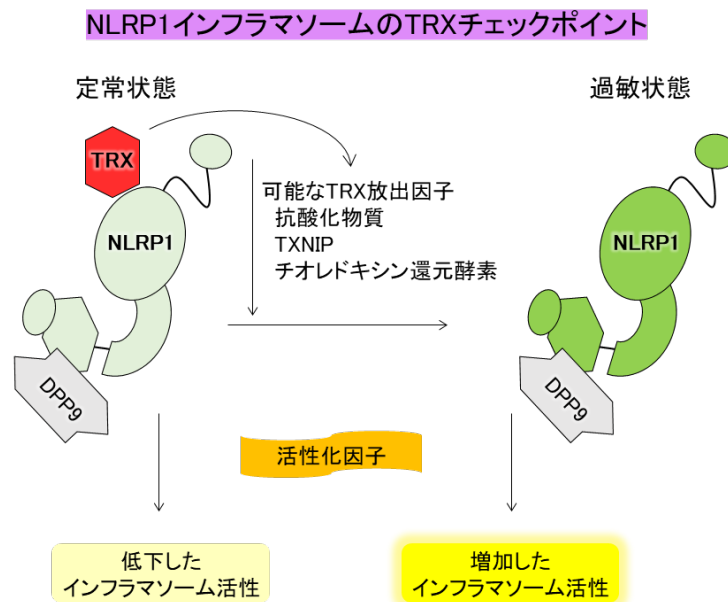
NLRP1インフラマソームのTRXチェックポイント

定常状態

過敏状態

TRX

NLRP1

DPP9

可能なTRX放出因子
抗酸化物質
TXNIP
チオレドキシン還元酵素

NLRP1

DPP9

活性化因子

低下した
インフラマソーム活性

増加した
インフラマソーム活性